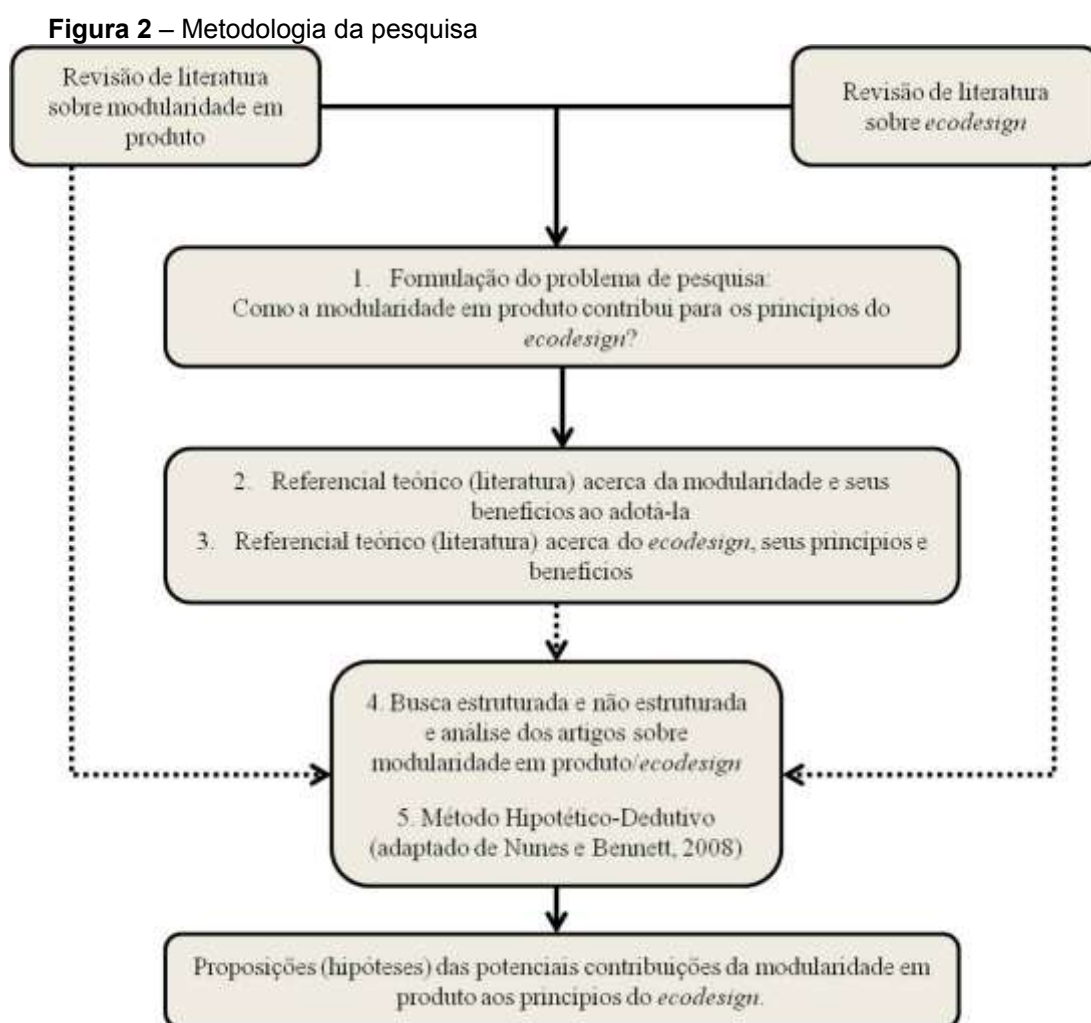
**Figura 2** – Metodologia da pesquisa

Revisão de literatura sobre modularidade em produto

Revisão de literatura sobre *ecodesign*

1. Formulação do problema de pesquisa: Como a modularidade em produto contribui para os princípios do *ecodesign*?

2. Referencial teórico (literatura) acerca da modularidade e seus benefícios ao adotá-la
3. Referencial teórico (literatura) acerca do *ecodesign*, seus princípios e benefícios

4. Busca estruturada e não estruturada e análise dos artigos sobre modularidade em produto/*ecodesign*

5. Método Hipotético-Dedutivo (adaptado de Nunes e Bennett, 2008)

Proposições (hipóteses) das potenciais contribuições da modularidade em produto aos princípios do *ecodesign*.